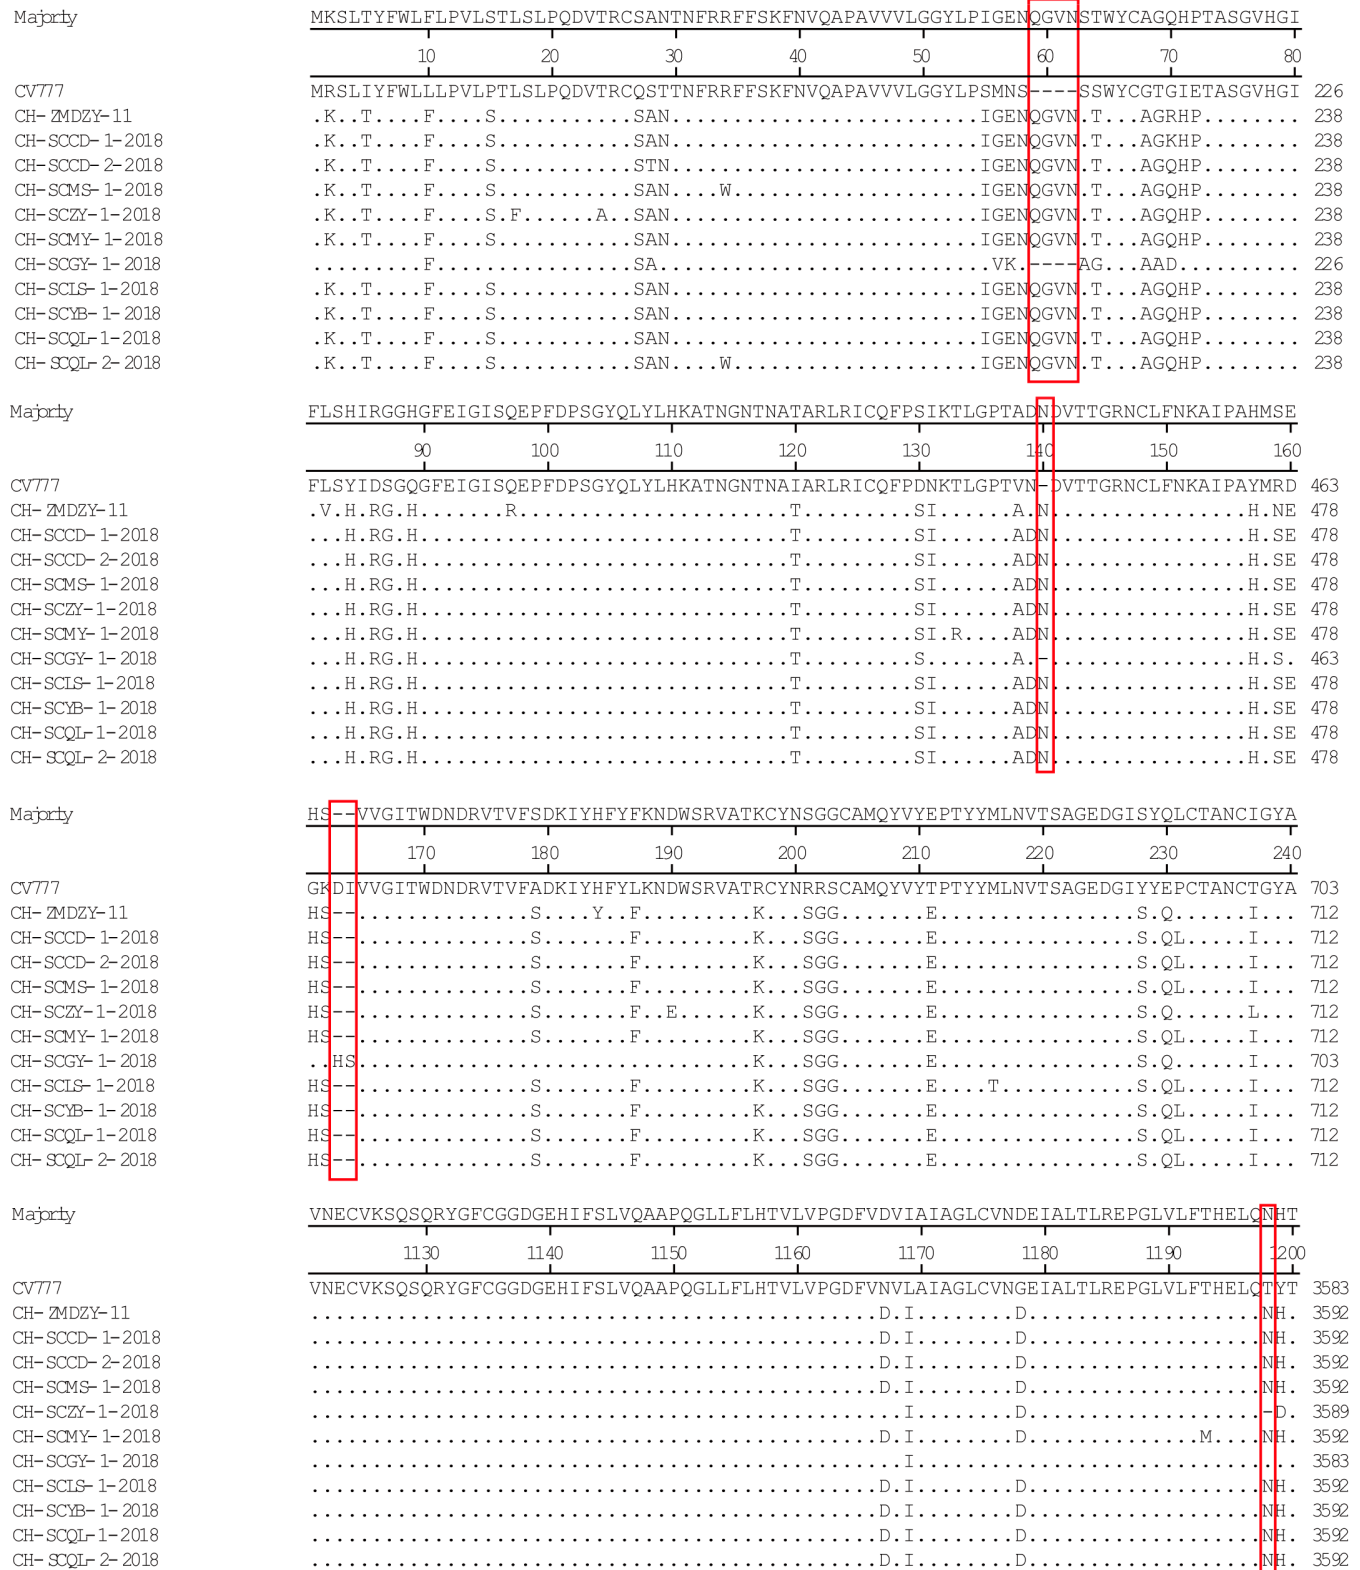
Majority MKSLTYFWLFLPVLSTLSLPQDVTRCSANTNFRRFFSKFNVQAPAVVVLGGYLPIGENQGVNSTWYCAGQHPTASGVHGI

10 20 30 40 50 60 70 80

CV777 MRSLIYFWLLLPVLPTLSLPQDVTRCQSTTNFRRFFSKFNVQAPAVVVLGGYLPSMNS----SSWYCGTGIETASGVHGI 226
CH-ZMDZY-11 .K..T....F....S...........SAN.........................IGENQGVN.T...AGRHP........ 238
CH-SCCD-1-2018 .K..T....F....S...........SAN.........................IGENQGVN.T...AGKHP........ 238
CH-SCCD-2-2018 .K..T....F....S...........STN.........................IGENQGVN.T...AGQHP........ 238
CH-SCMS-1-2018 .K..T....F....S...........SAN....W....................IGENQGVN.T...AGQHP........ 238
CH-SCZY-1-2018 .K..T....F....S.F......A..SAN.........................IGENQGVN.T...AGQHP........ 238
CH-SCMY-1-2018 .K..T....F....S...........SAN.........................IGENQGVN.T...AGQHP........ 238
CH-SCGY-1-2018 .........F................SA..........................VK.----AG...AAD........ 226
CH-SCLS-1-2018 .K..T....F....S...........SAN.........................IGENQGVN.T...AGQHP........ 238
CH-SCYB-1-2018 .K..T....F....S...........SAN.........................IGENQGVN.T...AGQHP........ 238
CH-SCQL-1-2018 .K..T....F....S...........SAN.........................IGENQGVN.T...AGQHP........ 238
CH-SCQL-2-2018 .K..T....F....S...........SAN....W....................IGENQGVN.T...AGQHP........ 238

Majority FLSHIRGGHGFEIGISQEPFDPSGYQLYLHKATNGNTNATARLRICQFPSIKTLGPTADNDVTTGRNCLFNKAIPAHMSE

90 100 110 120 130 140 150 160

CV777 FLSYIDSGQGFEIGISQEPFDPSGYQLYLHKATNGNTNAIARLRICQFPDNKTLGPTVN-DVTTGRNCLFNKAIPAYMRD 463
CH-ZMDZY-11 .V.H.RG.H.......R..........................T.........SI.....A.N...................H.NE 478
CH-SCCD-1-2018 ...H.RG.H..................................T.........SI.....ADN...................H.SE 478
CH-SCCD-2-2018 ...H.RG.H..................................T.........SI.....ADN...................H.SE 478
CH-SCMS-1-2018 ...H.RG.H..................................T.........SI.....ADN...................H.SE 478
CH-SCZY-1-2018 ...H.RG.H..................................T.........SI.....ADN...................H.SE 478
CH-SCMY-1-2018 ...H.RG.H..................................T.........SI.R....ADN...................H.SE 478
CH-SCGY-1-2018 ...H.RG.H..................................T.........S.......A.-...................H.S. 463
CH-SCLS-1-2018 ...H.RG.H..................................T.........SI.....ADN...................H.SE 478
CH-SCYB-1-2018 ...H.RG.H..................................T.........SI.....ADN...................H.SE 478
CH-SCQL-1-2018 ...H.RG.H..................................T.........SI.....ADN...................H.SE 478
CH-SCQL-2-2018 ...H.RG.H..................................T.........SI.....ADN...................H.SE 478

Majority HS--VVGITWDNDRVTVFSDKIYHFYFKNDWSRVATKCYNSGGCAMQYVYEPTYYMLNVTSAGEDGISYQLCTANCIGYA

170 180 190 200 210 220 230 240

CV777 GKDIVVGITWDNDRVTVFADKIYHFYLKNDWSRVATRCYNRRSCAMQYVYTPTYYMLNVTSAGEDGIYYEPCTANCTGYA 703
CH-ZMDZY-11 HS--..............S....Y..F.........K...SGG......E.................S.Q......I... 712
CH-SCCD-1-2018 HS--..............S.......F.........K...SGG......E.................S.QL.....I... 712
CH-SCCD-2-2018 HS--..............S.......F.........K...SGG......E.................S.QL.....I... 712
CH-SCMS-1-2018 HS--..............S.......F.........K...SGG......E.................S.QL.....I... 712
CH-SCZY-1-2018 HS--..............S.......F..E......K...SGG......E.................S.Q......L... 712
CH-SCMY-1-2018 HS--..............S.......F.........K...SGG......E.................S.QL.....I... 712
CH-SCGY-1-2018 ..HS................................K...SGG......E.................S.Q......I... 703
CH-SCLS-1-2018 HS--..............S.......F.........K...SGG......E....T............S.QL.....I... 712
CH-SCYB-1-2018 HS--..............S.......F.........K...SGG......E.................S.QL.....I... 712
CH-SCQL-1-2018 HS--..............S.......F.........K...SGG......E.................S.QL.....I... 712
CH-SCQL-2-2018 HS--..............S.......F.........K...SGG......E.................S.QL.....I... 712

Majority VNECVKSQSQRYGFCGGDGEHIFSLVQAAPQGLLFLHTVLVPGDFVDVIAIAGLCVNDEIALTLREPGLVLFTHELQNHT

1130 1140 1150 1160 1170 1180 1190 1200

CV777 VNECVKSQSQRYGFCGGDGEHIFSLVQAAPQGLLFLHTVLVPGDFVNVLAIAGLCVNGEIALTLREPGLVLFTHELQTYT 3583
CH-ZMDZY-11 ..............................................D.I........D.....................NH. 3592
CH-SCCD-1-2018 ..............................................D.I........D.....................NH. 3592
CH-SCCD-2-2018 ..............................................D.I........D.....................NH. 3592
CH-SCMS-1-2018 ..............................................D.I........D.....................NH. 3592
CH-SCZY-1-2018 ................................................I........D.....................-D. 3589
CH-SCMY-1-2018 ..............................................D.I........D...............M.....NH. 3592
CH-SCGY-1-2018 ................................................I..................................... 3583
CH-SCLS-1-2018 ..............................................D.I........D.....................NH. 3592
CH-SCYB-1-2018 ..............................................D.I........D.....................NH. 3592
CH-SCQL-1-2018 ..............................................D.I........D.....................NH. 3592
CH-SCQL-2-2018 ..............................................D.I........D.....................NH. 3592